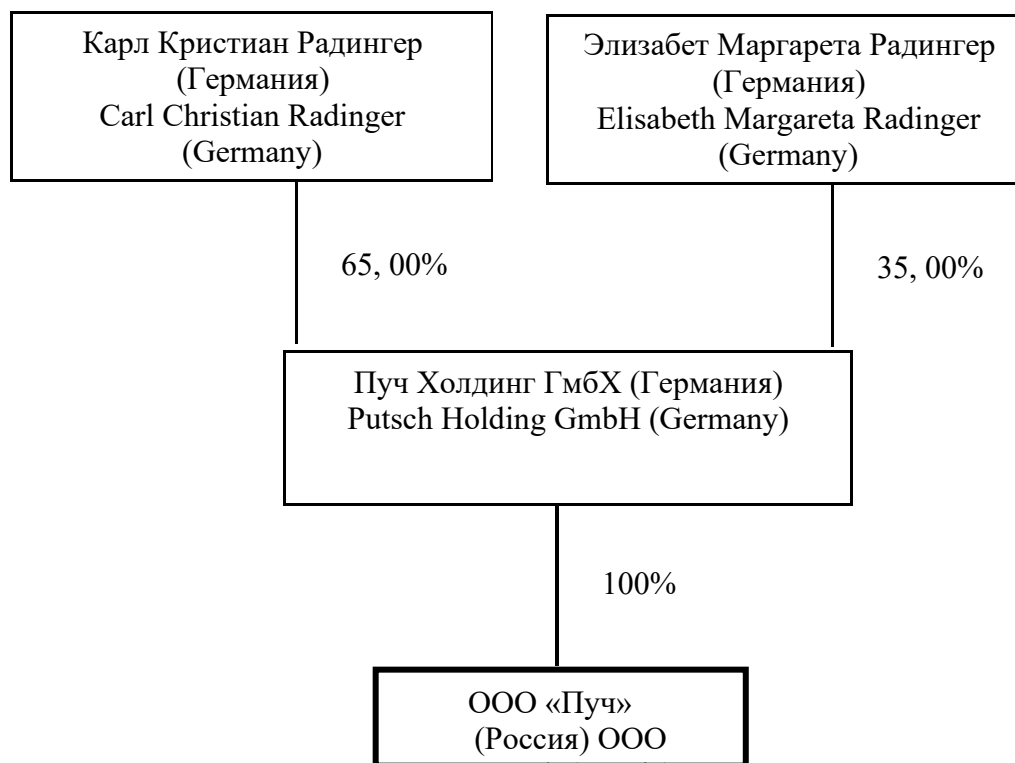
Карл Кристиан Радингер
(Германия)
Carl Christian Radinger
(Germany)

Элизабет Маргарета Радингер
(Германия)
Elisabeth Margareta Radinger
(Germany)

65, 00%

35, 00%

Пуч Холдинг ГмбХ (Германия)
Putsch Holding GmbH (Germany)

100%

ООО «Пуч»
(Россия) ООО